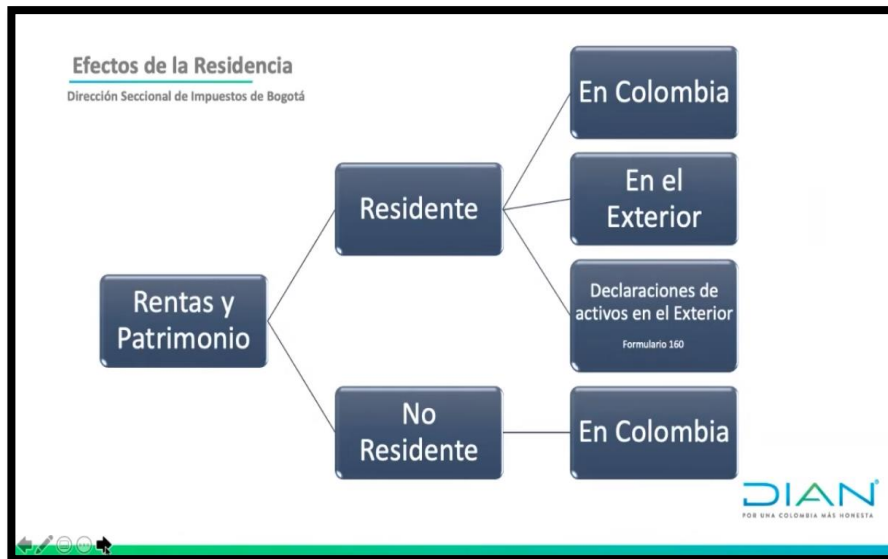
Efectos de la Residencia

Dirección Seccional de Impuestos de Bogotá

Rentas y Patrimonio

Residente

En Colombia

En el Exterior

Declaraciones de activos en el Exterior

Formulario 160

No Residente

En Colombia

DIAN

POR UNA COLOMBIA MÁS HONESTA